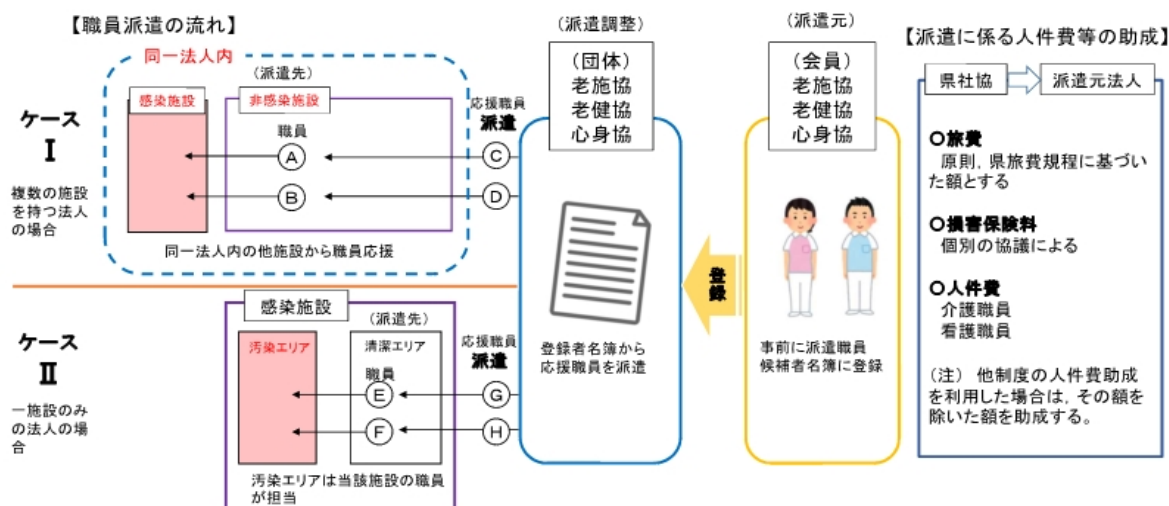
【職員派遣の流れ】

同一法人内

（派遣先）

感染施設

非感染施設

職員

A

B

同一法人内の他施設から職員応援

ケース
Ⅰ

複数の施設を持つ法人の場合

応援職員
派遣

C

D

（派遣調整）

（団体）
老施協
老健協
心身協

登録者名簿から応援職員を派遣

登録

（派遣元）

（会員）
老施協
老健協
心身協

事前に派遣職員候補者名簿に登録

【派遣に係る人件費等の助成】

県社協

派遣元法人

○旅費
原則，県旅費規程に基づいた額とする

○損害保険料
個別の協議による

○人件費
介護職員
看護職員

（注） 他制度の人件費助成を利用した場合は，その額を除いた額を助成する。

ケース
Ⅱ

一施設のみの法人の場合

感染施設

（派遣先）

汚染エリア

清潔エリア

職員

E

F

汚染エリアは当該施設の職員が担当

応援職員
派遣

G

H